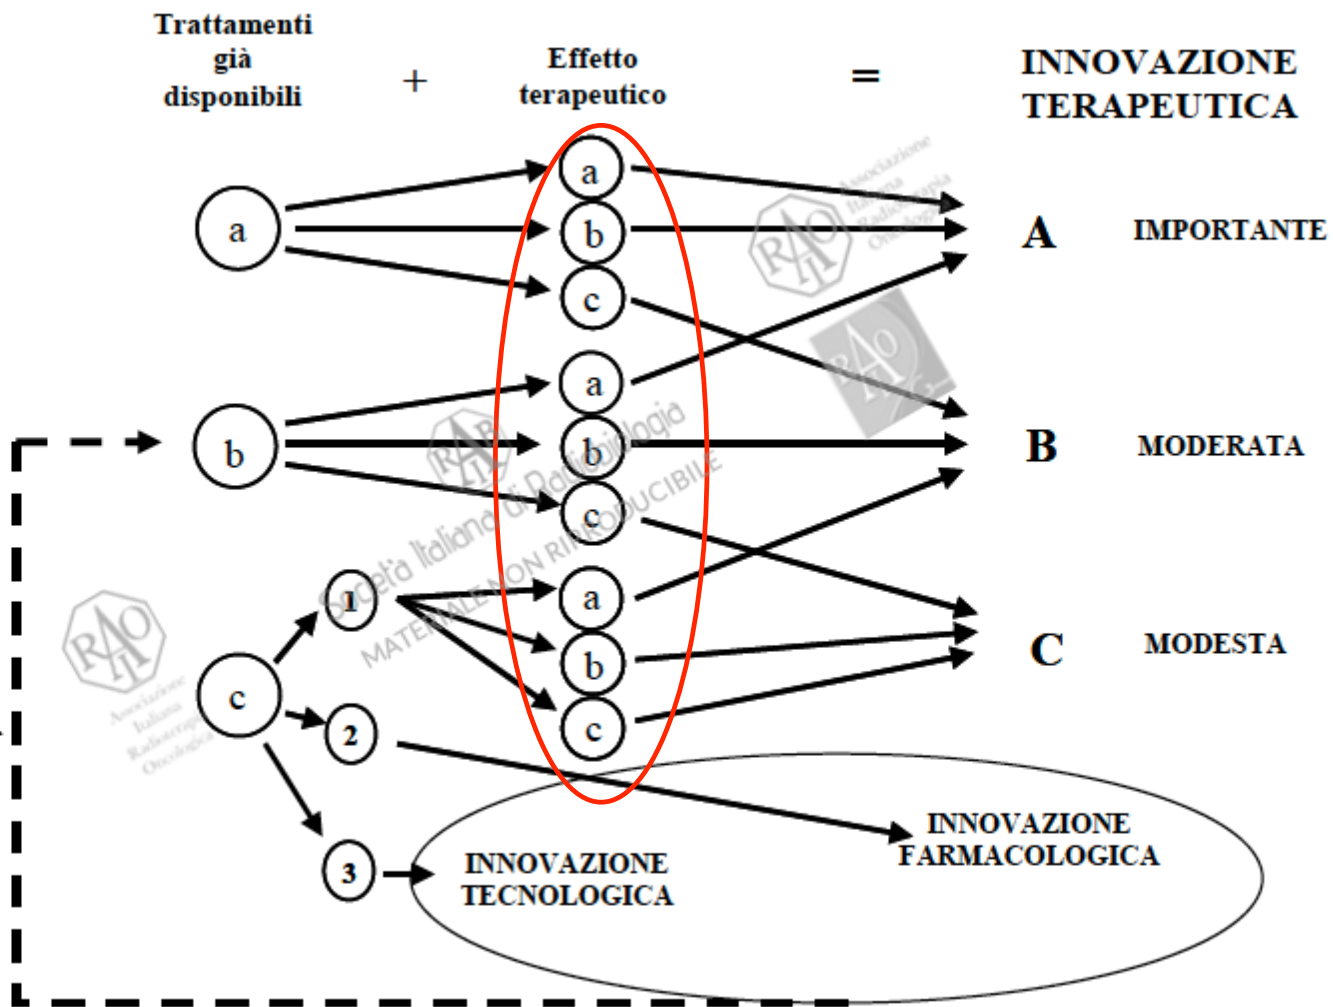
Trattamenti già disponibili

+

Effetto terapeutico

=

INNOVAZIONE TERAPEUTICA

a

a
b
c

A IMPORTANTE

b

a
b
c

B MODERATA

c

1
2
3

a
b
c

C MODESTA

INNOVAZIONE FARMACOLOGICA

INNOVAZIONE TECNOLOGICA

AIRO Associazione Italiana Radioterapia Oncologica

Società Italiana di Radiologia
MATERIALE NON RIPRODUCIBILE